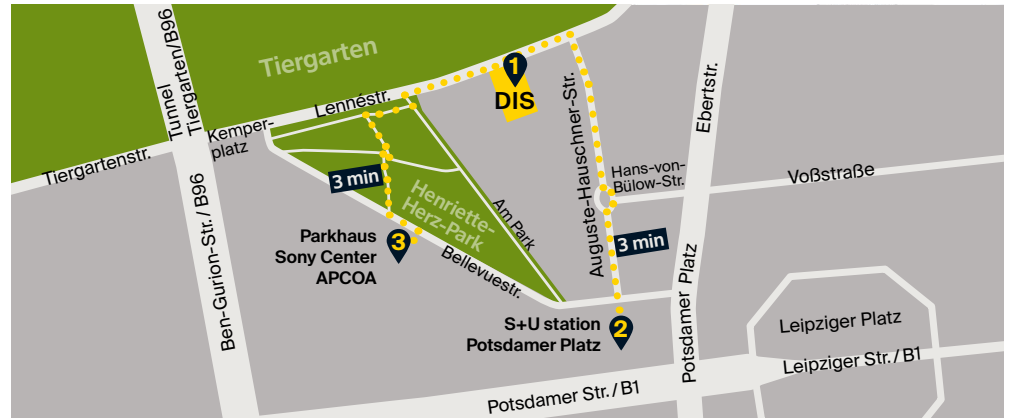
Tiergarten

Tunnel Tiergarten/B96

Tiergartenstr.

Kemperplatz

Lennéstr.

1

DIS

Auguste-Hauschner-Str.

Ebertstr.

Hans-von-Bülow-Str.

Voßstraße

3 min

Henriette-Herz-Park

Am Park

3 min

3

Parkhaus Sony Center APCOA

Bellevuestr.

Ben-Gurion-Str. / B96

Potsdamer Platz

2

S+U station Potsdamer Platz

Leipziger Platz

Leipziger Str. / B1

Potsdamer Str. / B1